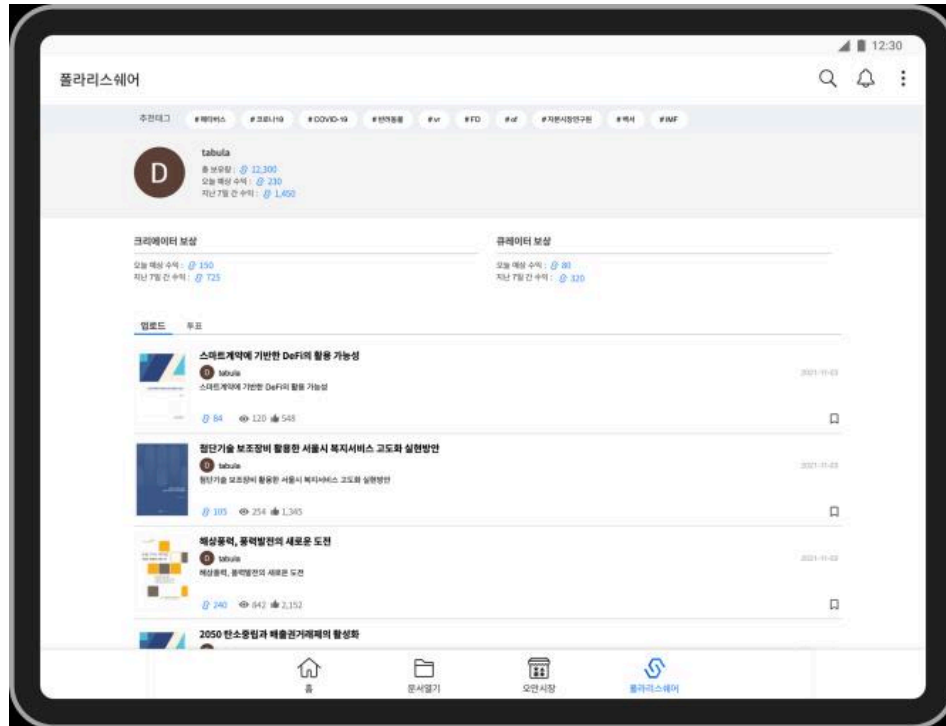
12:30

폴라리스쉐어

추천태그 #메타버스 #코로나19 #COVID-19 #반려동물 #vr #FD #af #자본시장연구원 #역사 #IMF

D
tabula
총 보유량 : 12,300
오늘 예상 수익 : 230
지난 7일 간 수익 : 1,450

크리에이터 보상
오늘 예상 수익 : 150
지난 7일 간 수익 : 725

큐레이터 보상
오늘 예상 수익 : 80
지난 7일 간 수익 : 320

업로드 투표

스마트계약에 기반한 DeFi의 활용 가능성
D tabula
스마트계약에 기반한 DeFi의 활용 가능성
2021-11-03
84 120 548

첨단기술 보조장비 활용한 서울시 복지서비스 고도화 실현방안
D tabula
첨단기술 보조장비 활용한 서울시 복지서비스 고도화 실현방안
2021-11-03
105 254 1,345

해상풍력, 풍력발전의 새로운 도전
D tabula
해상풍력, 풍력발전의 새로운 도전
2021-11-03
240 842 2,152

2050 탄소중립과 배출권거래제의 활성화

홈 문서열기 오만시장 폴라리스쉐어